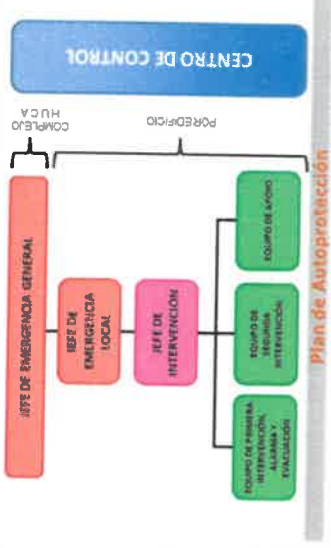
CENTRO DE CONTROL

COMPLEJO HUCA

POR EDIFICIO

JEFE DE EMERGENCIA GENERAL

JEFE DE EMERGENCIA LOCAL

JEFE DE INTERVENCION

EQUIPO DE APOYO

EQUIPO DE SEGUNDA INTERVENCION

EQUIPO DE PRIMERA INTERVENCION, ALARMA Y EVACUACION

Plan de Autoprotección